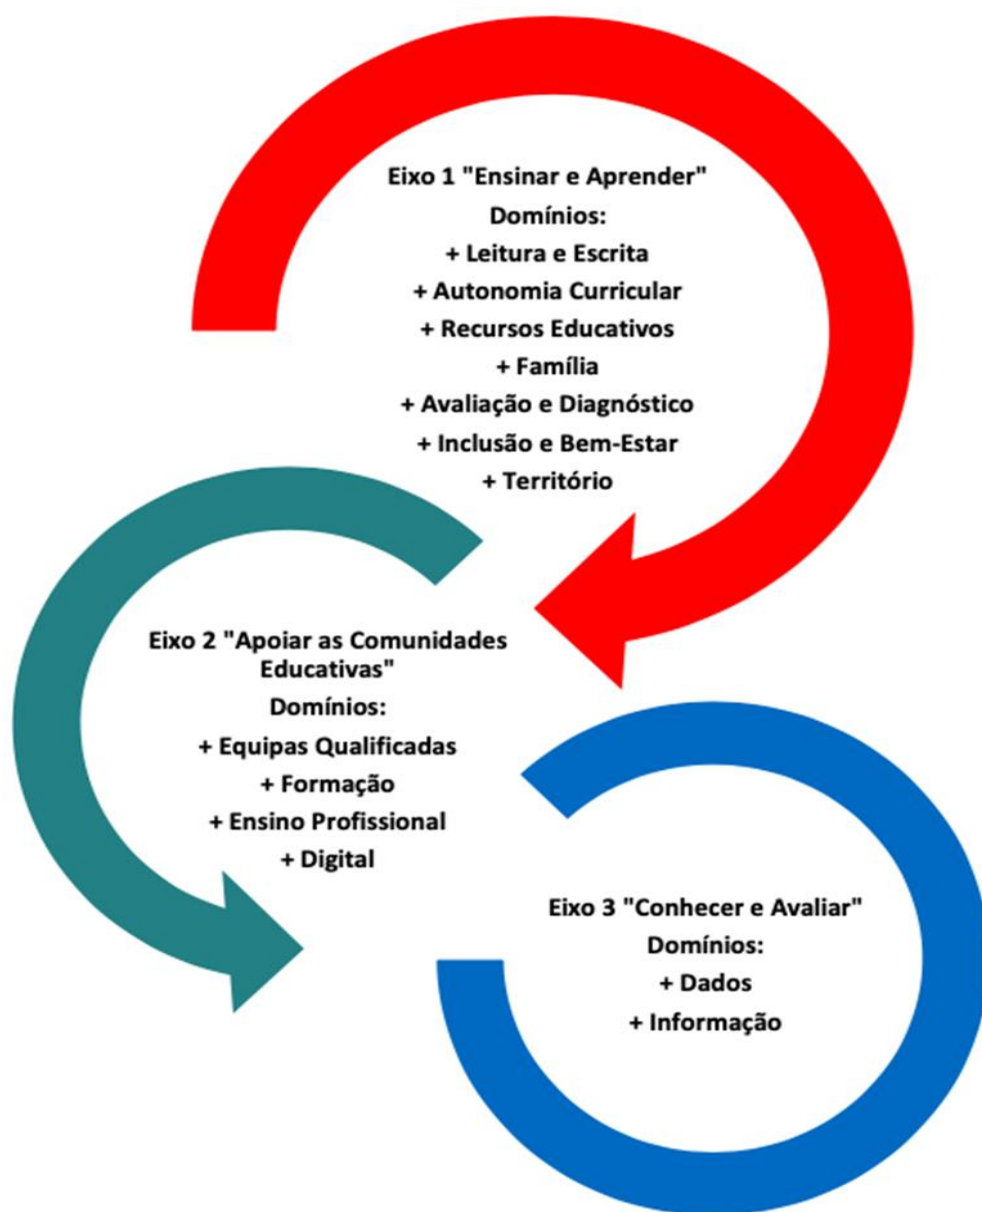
Eixo 1 "Ensinar e Aprender"
Domínios:
+ Leitura e Escrita
+ Autonomia Curricular
+ Recursos Educativos
+ Família
+ Avaliação e Diagnóstico
+ Inclusão e Bem-Estar
+ Território

Eixo 2 "Apoiar as Comunidades Educativas"
Domínios:
+ Equipas Qualificadas
+ Formação
+ Ensino Profissional
+ Digital

Eixo 3 "Conhecer e Avaliar"
Domínios:
+ Dados
+ Informação